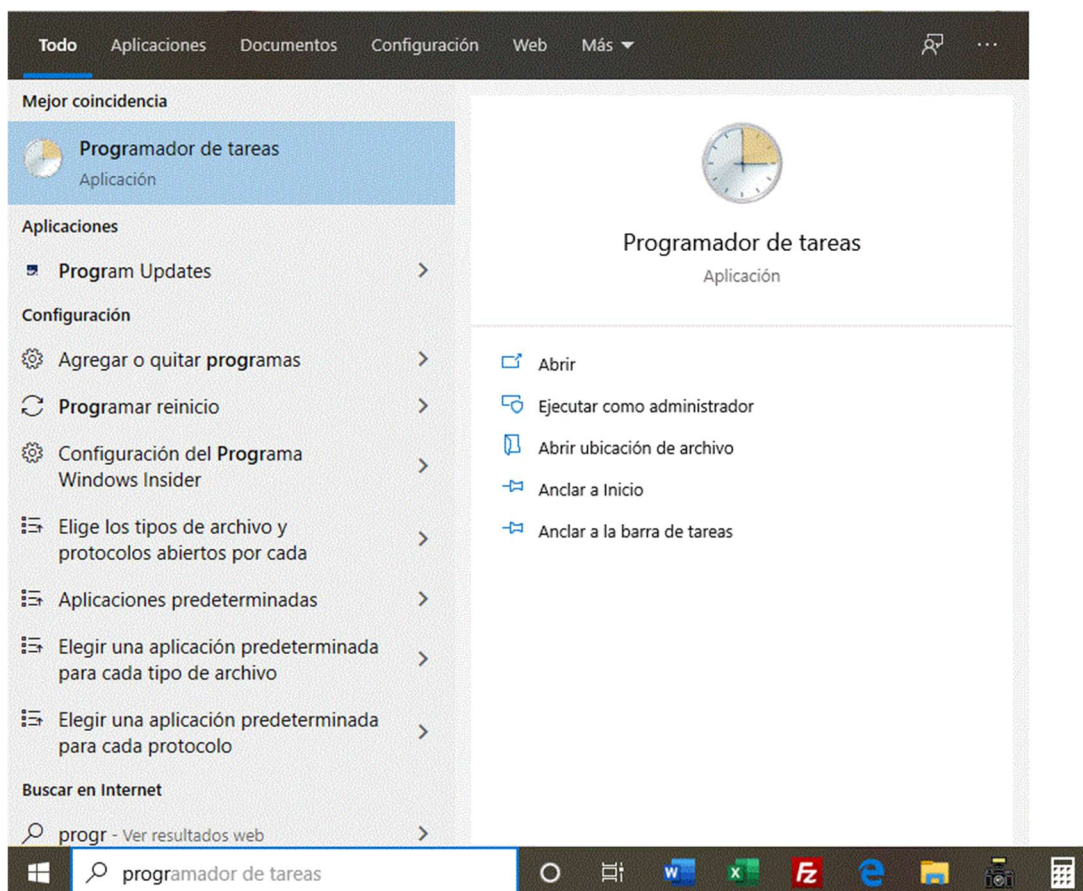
Todo Aplicaciones Documentos Configuración Web Más ▼

Mejor coincidencia

Programador de tareas
Aplicación

Aplicaciones

Program Updates

Configuración

Agregar o quitar programas

Programar reinicio

Configuración del Programa Windows Insider

Elige los tipos de archivo y protocolos abiertos por cada

Aplicaciones predeterminadas

Elegir una aplicación predeterminada para cada tipo de archivo

Elegir una aplicación predeterminada para cada protocolo

Buscar en Internet

progr - Ver resultados web

Programador de tareas
Aplicación

Abrir

Ejecutar como administrador

Abrir ubicación de archivo

Anclar a Inicio

Anclar a la barra de tareas

programador de tareas